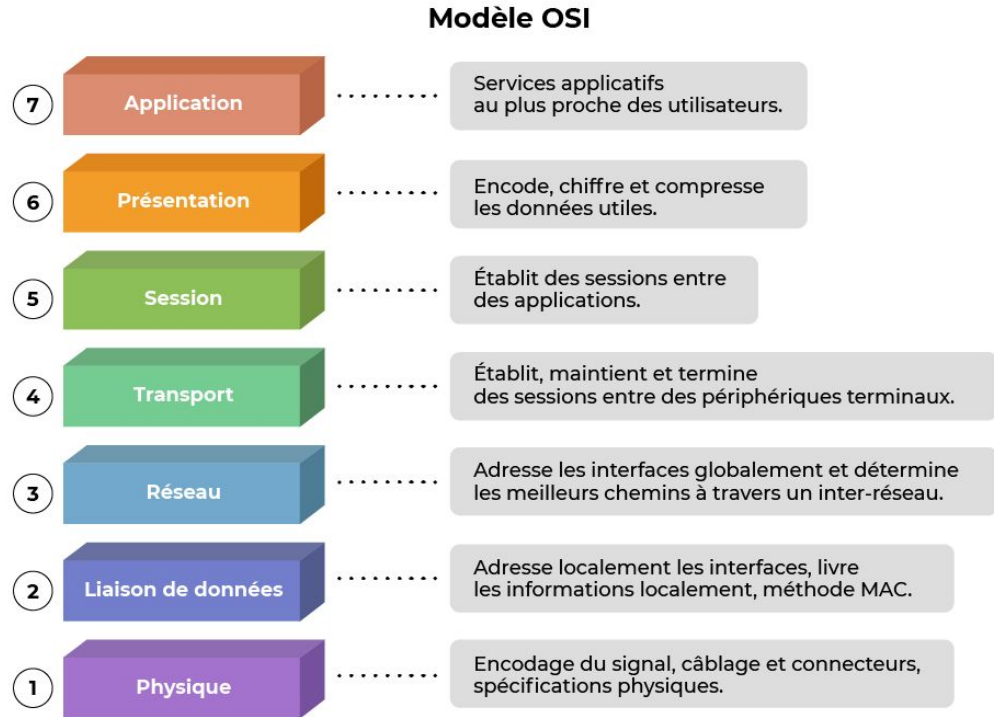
Modèle OSI

7 Application
Services applicatifs au plus proche des utilisateurs.

6 Présentation
Encode, chiffre et compresse les données utiles.

5 Session
Établit des sessions entre des applications.

4 Transport
Établit, maintient et termine des sessions entre des périphériques terminaux.

3 Réseau
Adresse les interfaces globalement et détermine les meilleurs chemins à travers un inter-réseau.

2 Liaison de données
Adresse localement les interfaces, livre les informations localement, méthode MAC.

1 Physique
Encodage du signal, câblage et connecteurs, spécifications physiques.